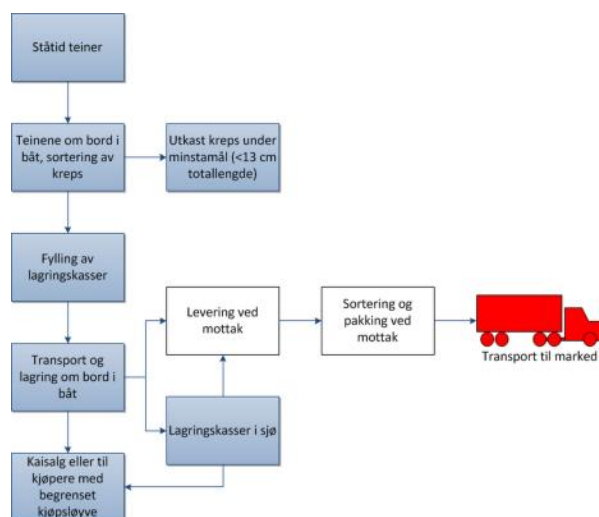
Ståtid teiner

Teinene om bord i båt, sortering av kreps

Utkast kreps under minstamål (<13 cm totallengde)

Fylling av lagringskasser

Levering ved mottak

Sortering og pakking ved mottak

Transport til marked

Transport og lagring om bord i båt

Lagringskasser i sjø

Kaisalg eller til kjøpere med begrenset kjøpsløyve